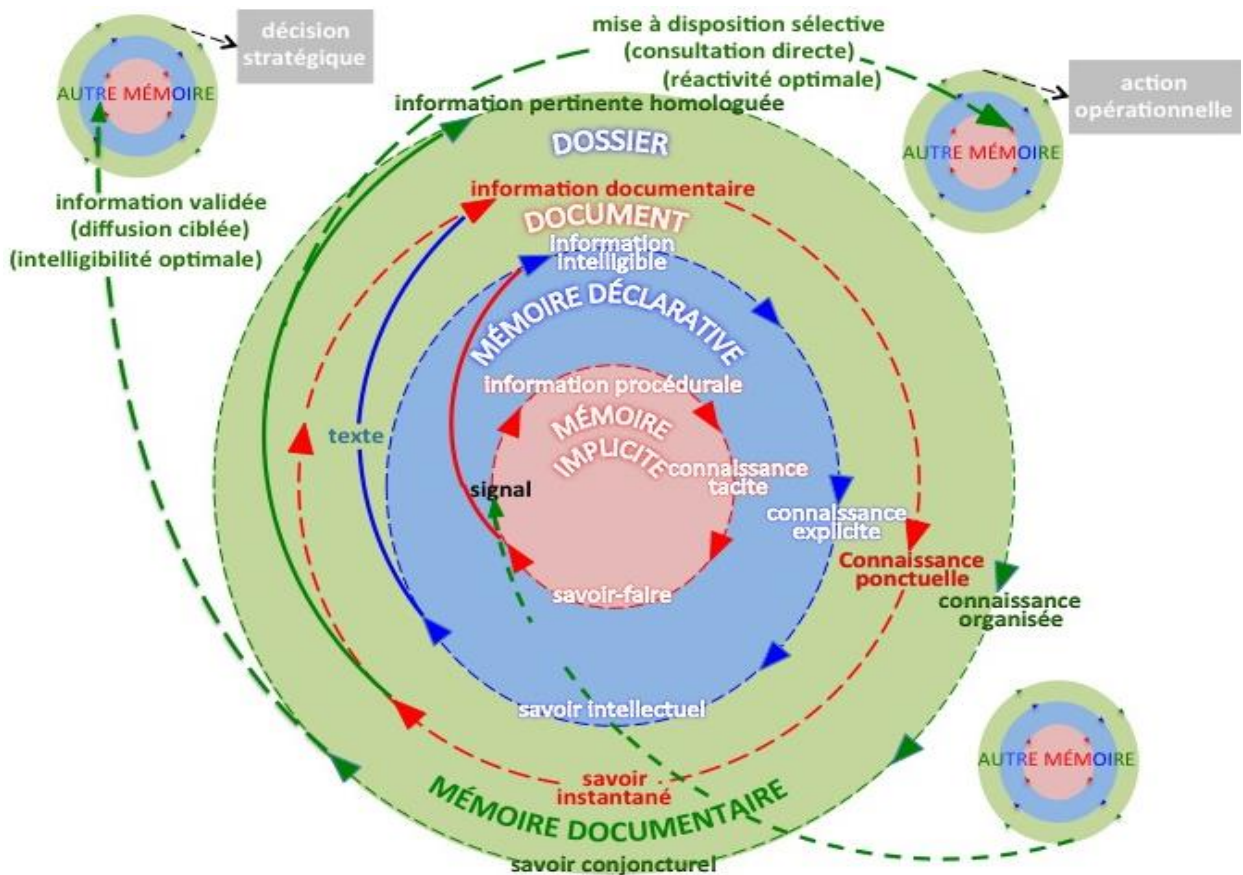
AUTRE MÉMOIRE

décision stratégique

mise à disposition sélective
(consultation directe)
(réactivité optimale)

action opérationnelle

AUTRE MÉMOIRE

information pertinente homologuée

DOSSIER

information validée
(diffusion ciblée)
(intelligibilité optimale)

information documentaire

DOCUMENT

information intelligible

MÉMOIRE DÉCLARATIVE

information procédurale

MÉMOIRE IMPLICITE

texte

connaissance tacite

signal

connaissance explicite

Connaissance ponctuelle

connaissance organisée

savoir-faire

savoir intellectuel

AUTRE MÉMOIRE

savoir instantané

MÉMOIRE DOCUMENTAIRE

savoir conjoncturel